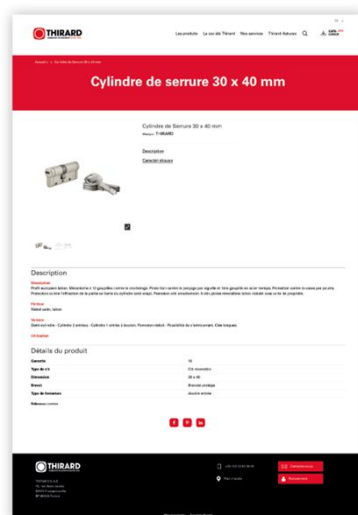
THIRARD

Les produits La société Thirard Nos services Thirard finance

Cylindre de serrure 30 x 40 mm

Cylindre de Serrure 30 x 40 mm
Marque : THIRARD

Description
Caractéristiques

Description

Détails du produit

| Garantie | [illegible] |
|---|---|
| Type de clé | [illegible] |
| Dimension | 30 x 40 |
| Brevet | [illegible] |
| Type de fermeture | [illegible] |

THIRARD